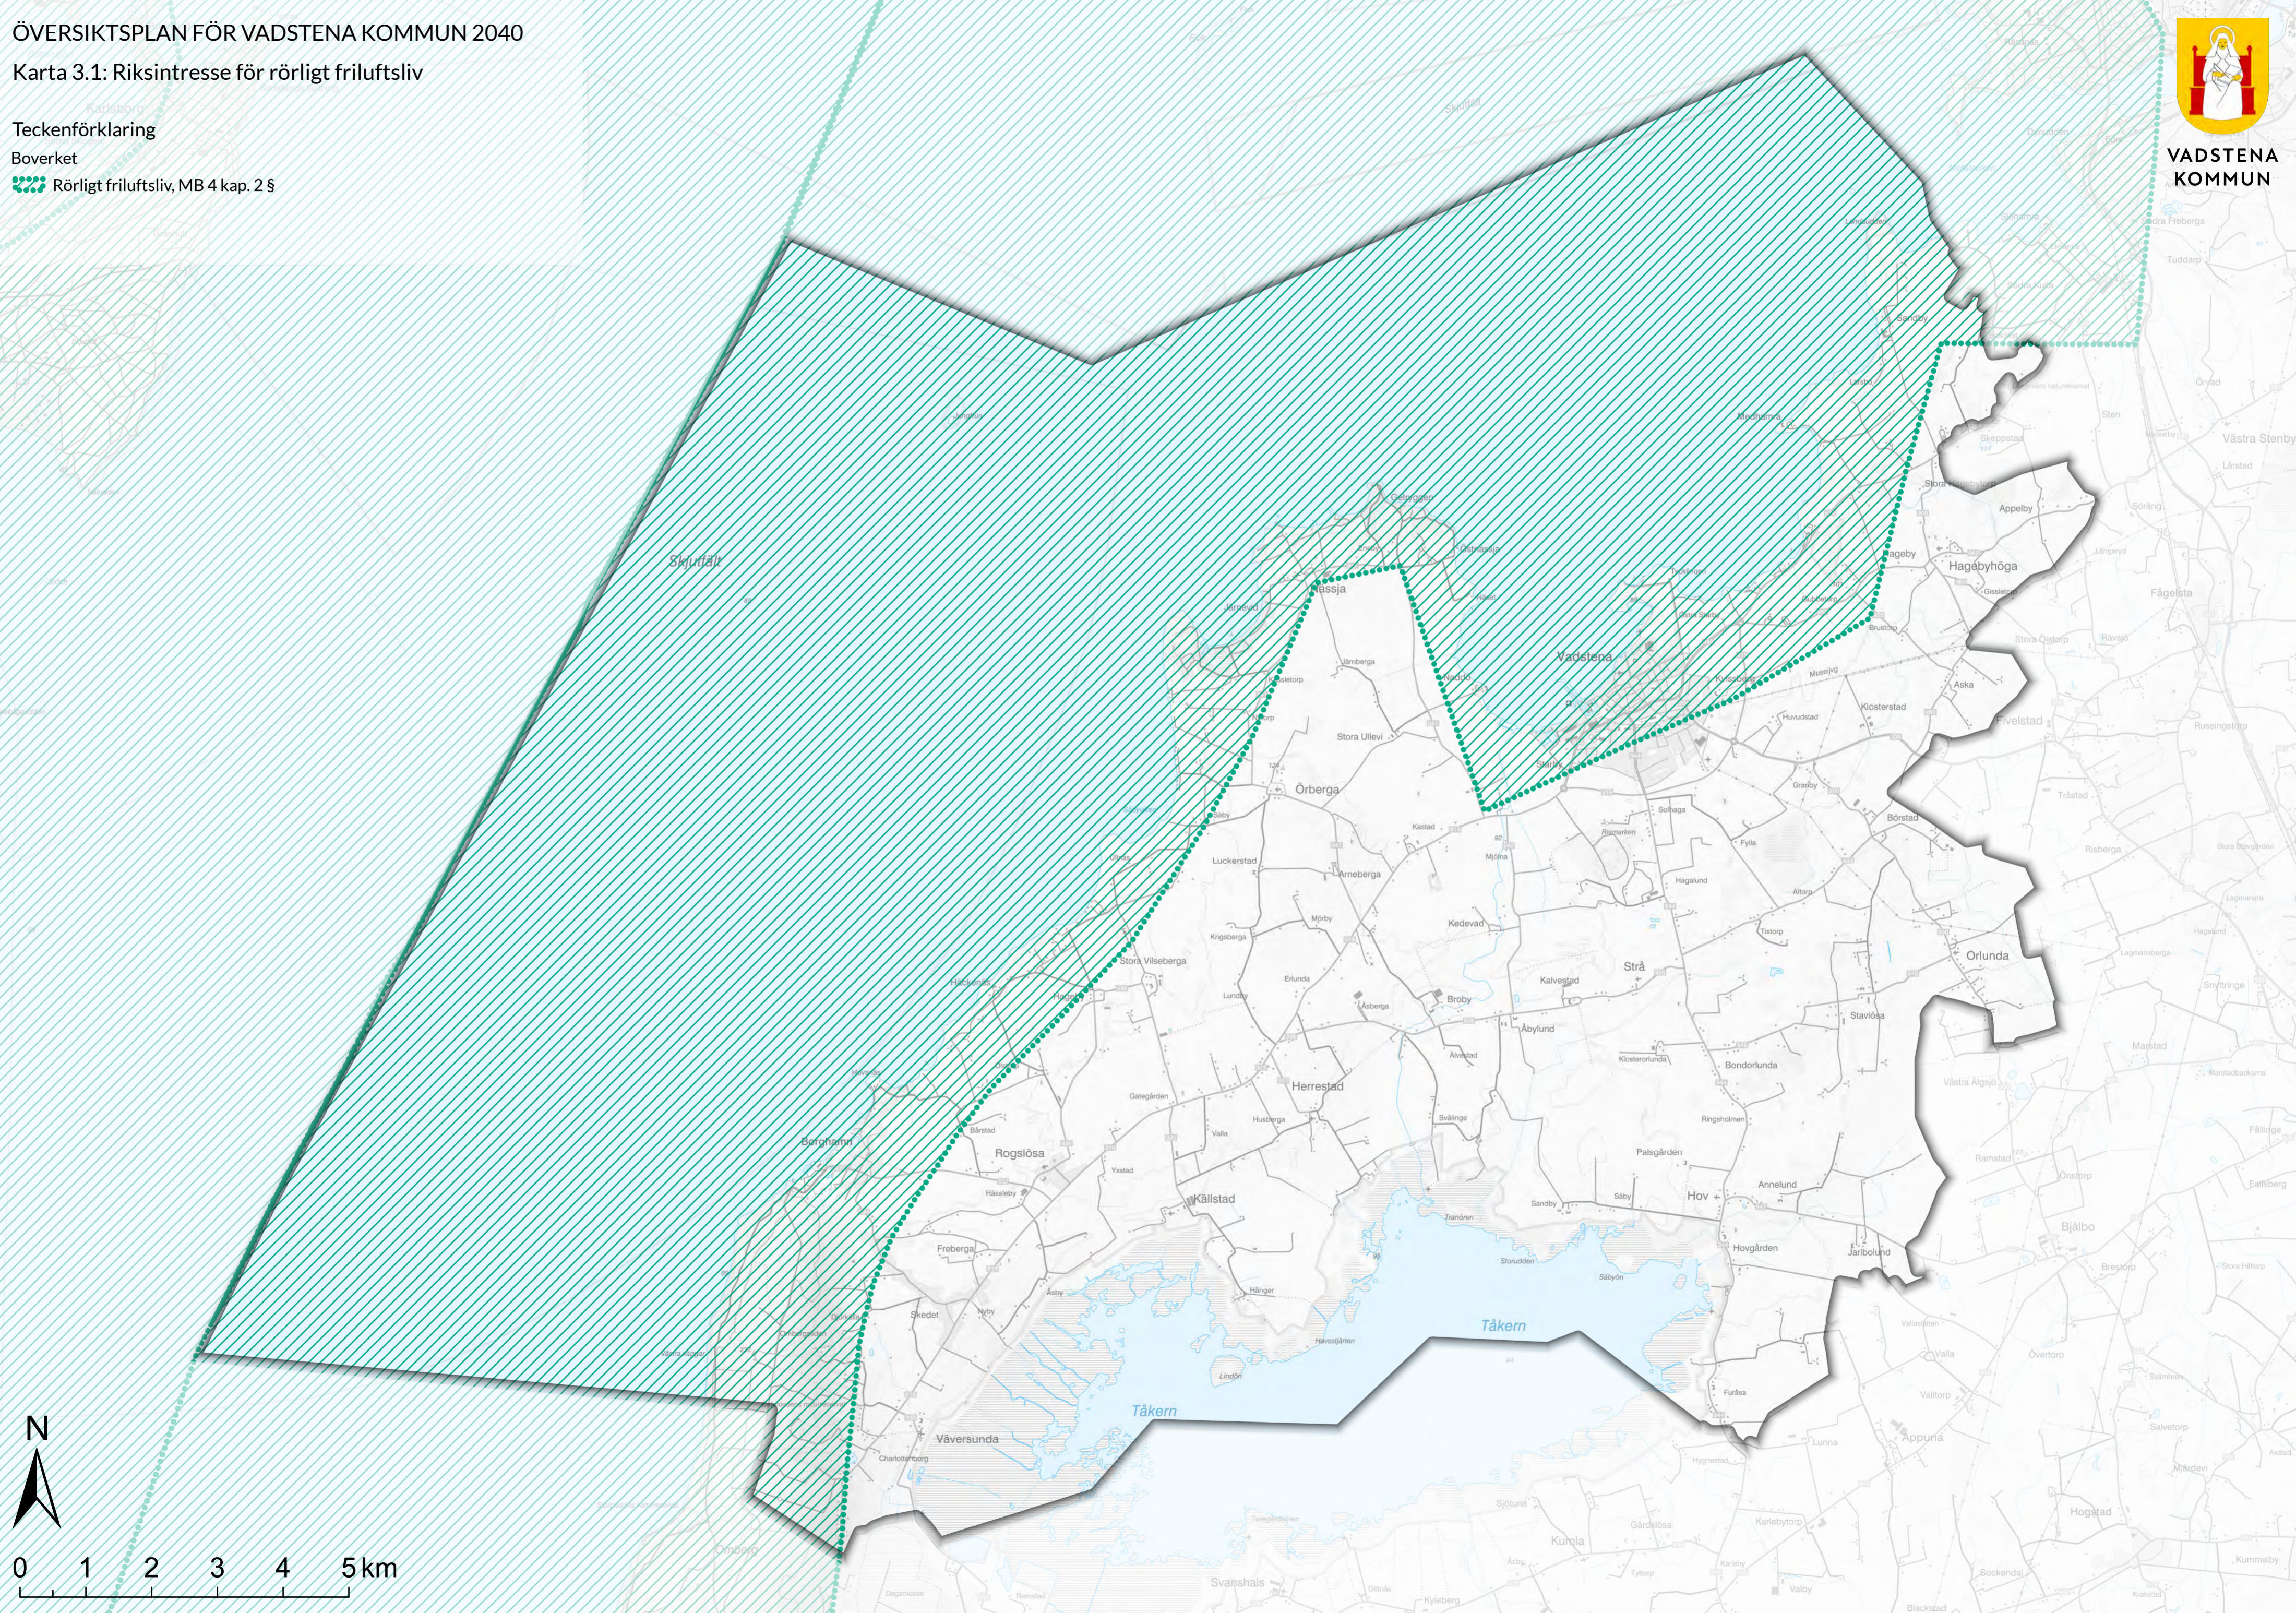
ÖVERSIKTSPLAN FÖR VADSTENA KOMMUN 2040
Karta 3.1: Riksintresse för rörligt friluftsliv

Teckenförklaring
Boverket
Rörligt friluftsliv, MB 4 kap. 2 §

VADSTENA KOMMUN

Skjutfält
Vadstena
Hagebyhöga
Örberga
Stora Ullevi
Orlunda
Strå
Herrestad
Rogslösa
Källstad
Hov
Tåkern
Väversunda
Kalvestad
Broby
Bergkarn
Freberga
Annelund
Hovgården
Vilseberga
Luckerstad
Arneberga
Kedevad
Bondorlunda
Åbylund
Västra Stenby
Fågelsta
Appuna
Kumla
Svanshals
Hogstad

N
0 1 2 3 4 5 km